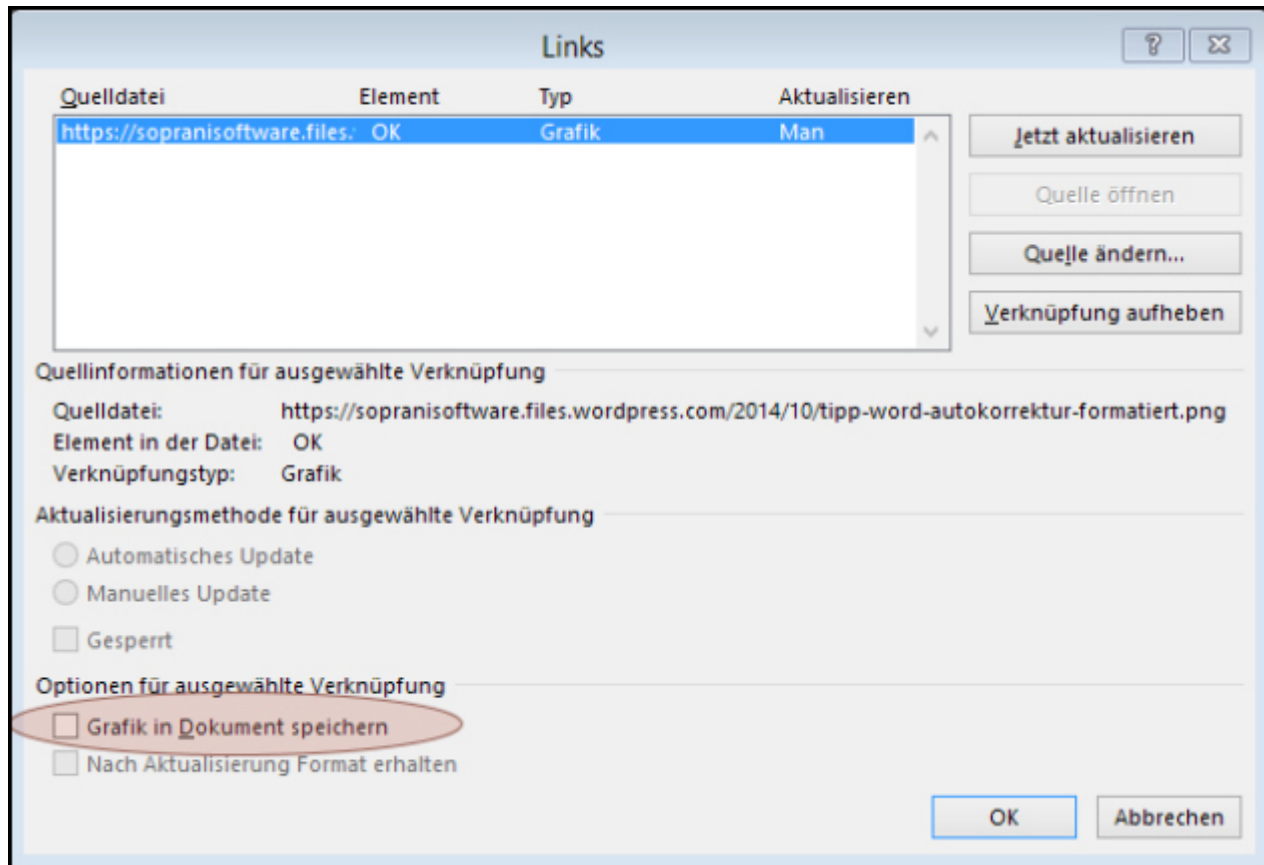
Links

?

Quelldatei | Element | Typ | Aktualisieren
https://sopranisoftware.files.: | OK | Grafik | Man

Jetzt aktualisieren

Quelle öffnen

Quelle ändern...

Verknüpfung aufheben

Quellinformationen für ausgewählte Verknüpfung

Quelldatei: https://sopranisoftware.files.wordpress.com/2014/10/tipp-word-autokorrektur-formatiert.png
Element in der Datei: OK
Verknüpfungstyp: Grafik

Aktualisierungsmethode für ausgewählte Verknüpfung

Automatisches Update

Manuelles Update

Gesperrt

Optionen für ausgewählte Verknüpfung

Grafik in Dokument speichern

Nach Aktualisierung Format erhalten

OK

Abbrechen